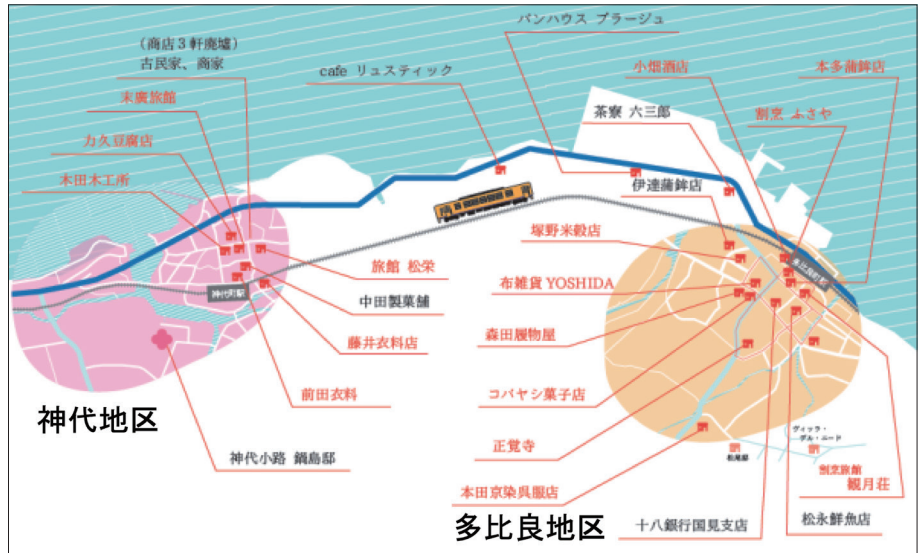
パンハウス プラージュ

（商店３軒廃墟）
古民家、商家

cafe リュスティック

小畑酒店

本多蒲鉾店

末廣旅館

茶寮 六三郎

割烹 ふさや

力久豆腐店

伊達蒲鉾店

木田木工所

塚野米穀店

旅館 松栄

神代町駅

布雑貨 YOSHIDA

中田製菓舗

多比良町駅

森田履物屋

藤井衣料店

コバヤシ菓子店

前田衣料

神代地区

正覚寺

神代小路 鍋島邸

ヴィラ・デル・ムード

松島館

割烹旅館
観月荘

本田京染呉服店

多比良地区

十八銀行国見支店

松永鮮魚店